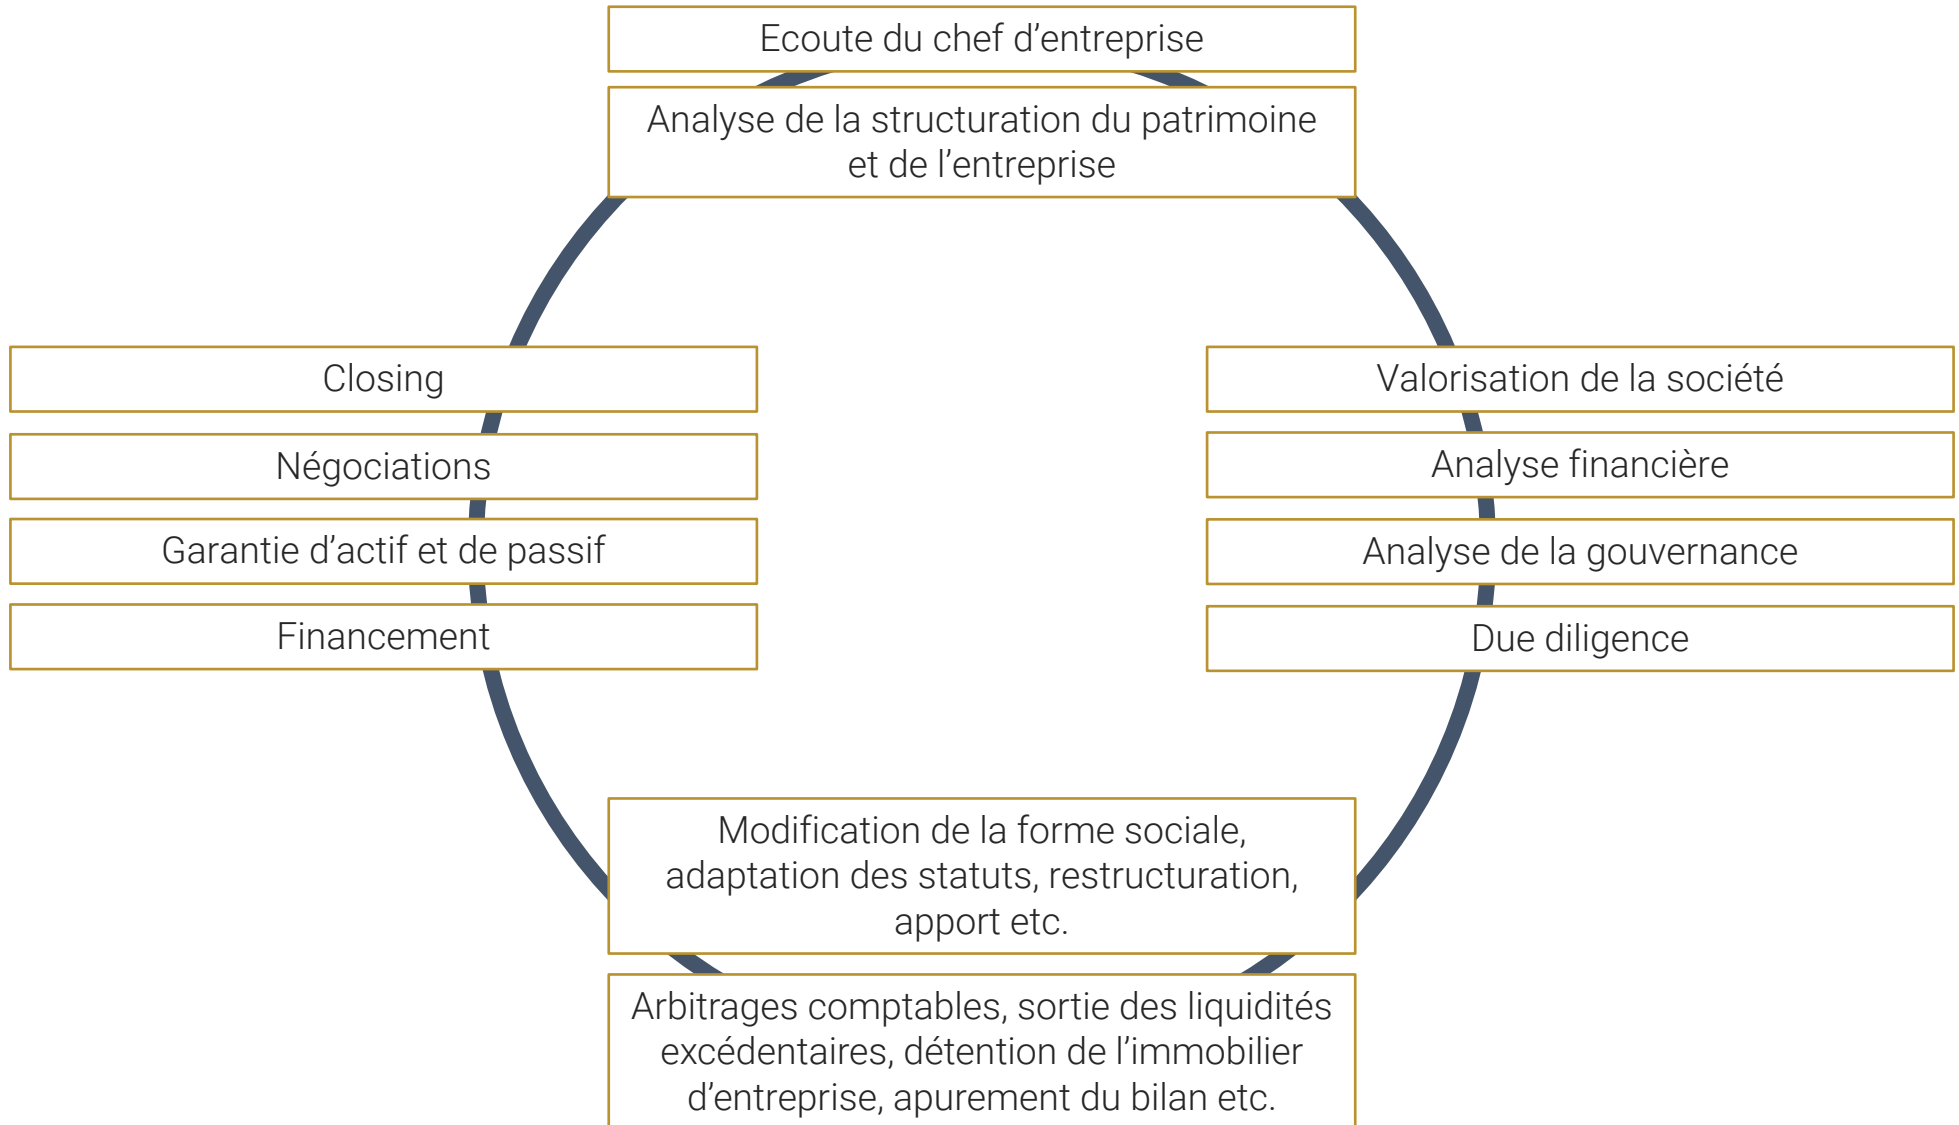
Ecoute du chef d’entreprise

Analyse de la structuration du patrimoine et de l’entreprise

Valorisation de la société

Analyse financière

Analyse de la gouvernance

Due diligence

Modification de la forme sociale, adaptation des statuts, restructuration, apport etc.

Arbitrages comptables, sortie des liquidités excédentaires, détention de l’immobilier d’entreprise, apurement du bilan etc.

Financement

Garantie d’actif et de passif

Négociations

Closing